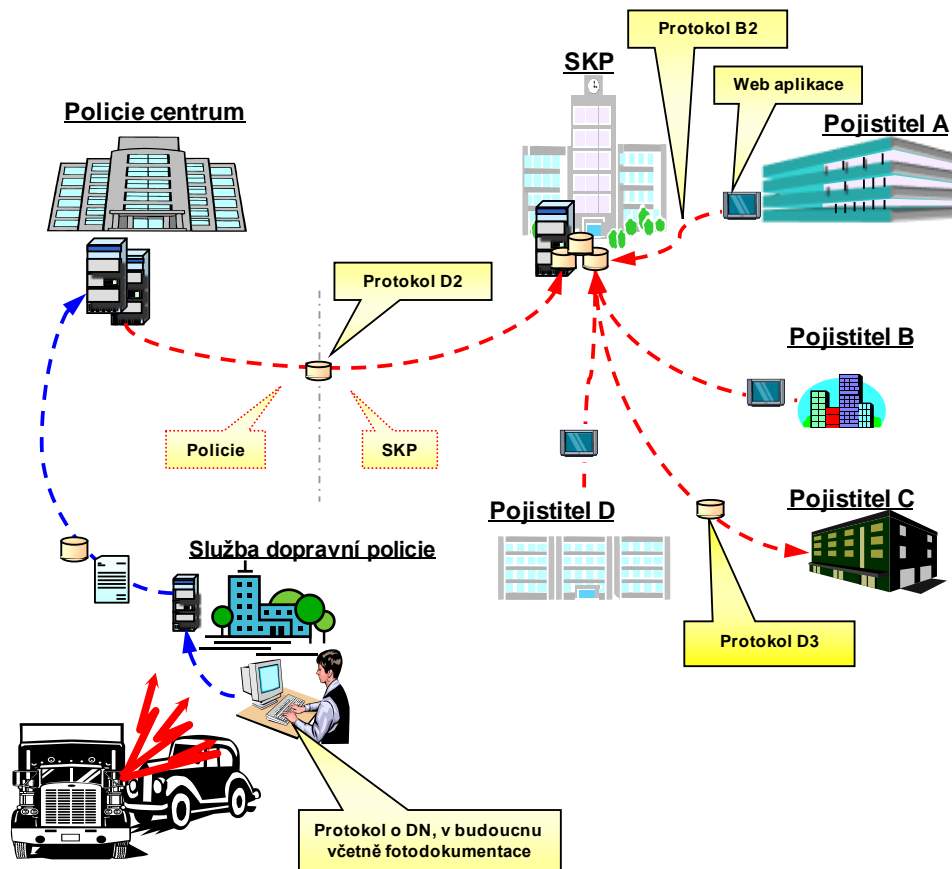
Protokol B2

SKP

Web aplikace

Policie centrum

Pojistitel A

Protokol D2

Pojistitel B

Policie

SKP

Pojistitel D

Pojistitel C

Služba dopravní policie

Protokol D3

Protokol o DN, v budoucnu včetně fotodokumentace